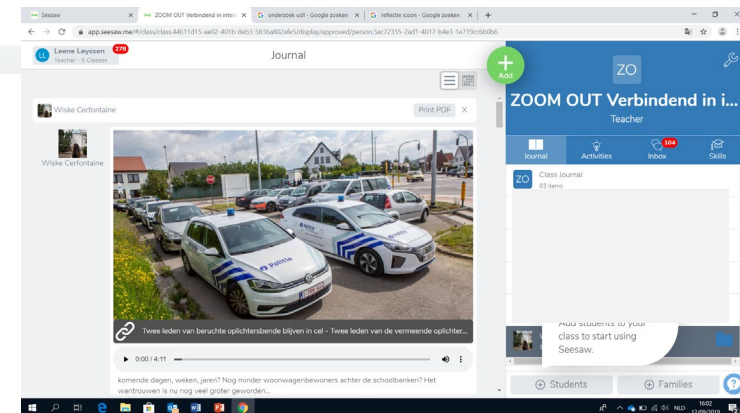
Seesaw | ZOOM OUT Verbindend in inter | onderzoek udl - Google zoeken | reflectie icoon - Google zoeken | +

app.seesaw.me/#/class/class.44631d15-ae02-401b-8eb3-5836a802a6e5/display/approved/person.5ac72355-2ad1-4017-b4e3-1e719cc6b0b6

LL Leene Leyssen 279
Teacher - 5 Classes

Journal

Wiske Cerfontaine

Print PDF X

Wiske Cerfontaine

Politie

Twee leden van beruchte oplichtersbende blijven in cel - Twee leden van de vermeende oplichter...

0:00 / 4:11

komende dagen, weken, jaren? Nog minder woonwagenbewoners achter de schoolbanken? Het wantrouwen is nu nog veel groter geworden...

Add

ZO

ZOOM OUT Verbindend in i...
Teacher

Journal | Activities | 104 Inbox | Skills

ZO Class Journal
63 items

Add students to your class to start using Seesaw.

Students | Families

NLD 16:02 17/09/2019